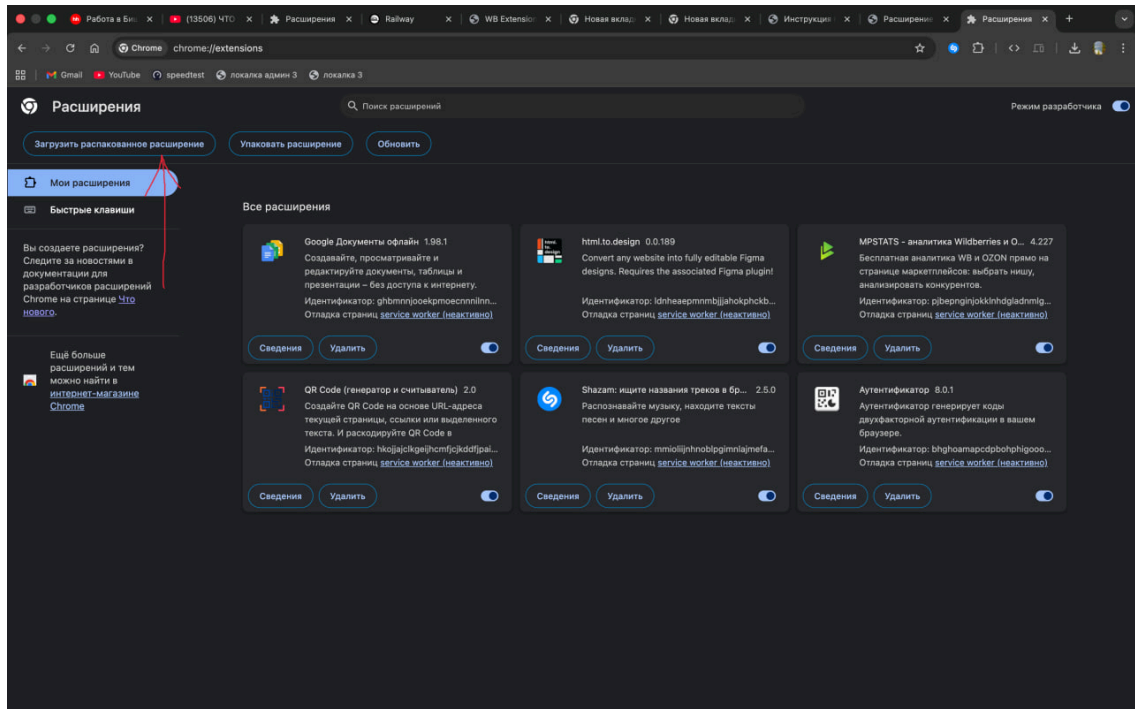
Работа в Би | (13506) ЧТО | Расширения | Railway | WB Extensio | Новая вклад | Новая вклад | Инструкция | Расширени | Расширения

Chrome chrome://extensions

Gmail YouTube speedtest локалка админ 3 локалка 3

Расширения

Поиск расширений

Режим разработчика

Загрузить распакованное расширение Упаковать расширение Обновить

Мои расширения

Быстрые клавиши

Вы создаете расширения? Следите за новостями в документации для разработчиков расширений Chrome на странице Что нового.

Ещё больше расширений и тем можно найти в интернет-магазине Chrome

Все расширения

Google Документы офлайн 1.98.1
Создавайте, просматривайте и редактируйте документы, таблицы и презентации – без доступа к интернету.
Идентификатор: ghbmnnjooekpmoecnnnilnn...
Отладка страниц service worker (неактивно)
Сведения Удалить

html.to.design 0.0.189
Convert any website into fully editable Figma designs. Requires the associated Figma plugin!
Идентификатор: ldnheaepmnmbjjjahokphckb...
Отладка страниц service worker (неактивно)
Сведения Удалить

MPSTATS - аналитика Wildberries и O... 4.227
Бесплатная аналитика WB и OZON прямо на странице маркетплейсов: выбрать нишу, анализировать конкурентов.
Идентификатор: pjbepnginjokklnhdgladnmlg...
Отладка страниц service worker (неактивно)
Сведения Удалить

QR Code (генератор и считыватель) 2.0
Создайте QR Code на основе URL-адреса текущей страницы, ссылки или выделенного текста. И раскодируйте QR Code в
Идентификатор: hkojjajclkgeijhcmfjcjkddfjpai...
Отладка страниц service worker (неактивно)
Сведения Удалить

Shazam: ищите названия треков в бр... 2.5.0
Распознавайте музыку, находите тексты песен и многое другое
Идентификатор: mmioliijnhnoblpgimnlajmefa...
Отладка страниц service worker (неактивно)
Сведения Удалить

Аутентификатор 8.0.1
Аутентификатор генерирует коды двухфакторной аутентификации в вашем браузере.
Идентификатор: bhghoamapcdpbohphigooo...
Отладка страниц service worker (неактивно)
Сведения Удалить